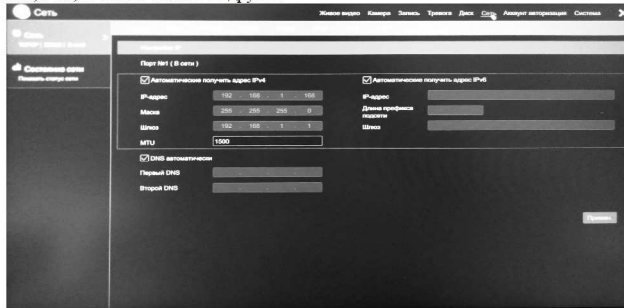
Сеть

Живое видео Камера Запись Тревога Диск Сеть Аккаунт авторизации Система

Сеть
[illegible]

Состояние сети
Показать статус сети

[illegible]

Порт №1 ( В сети )

Автоматически получить адрес IPv4

IP-адрес 192 . 168 . 1 . 168
Маска 255 . 255 . 255 . 0
Шлюз 192 . 168 . 1 . 1
MTU 1500

Автоматически получить адрес IPv6

IP-адрес
Длина префикса подсети
Шлюз

DNS автоматически
Первый DNS
Второй DNS

Примен.